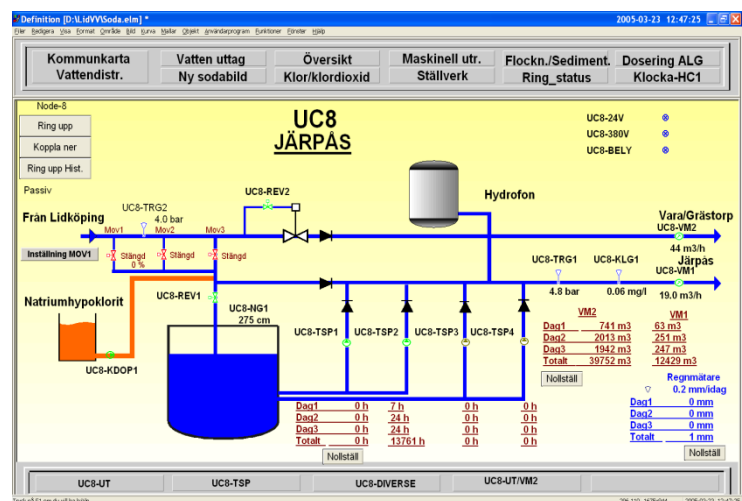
Definition [D:\LidVV\Soda.elm] *
2005-03-23 12:47:25
Fil Redigera Visa Format Område Bild Kurva Mallar Objekt Användarprogram Funktioner Fönster Hjälp

Kommunkarta Vattendistr.
Vatten uttag
Ny sodabild
Översikt
Klor/klordioxid
Maskinell utr.
Ställverk
Flockn./Sediment.
Ring_status
Dosering ALG
Klocka-HC1

Node-8
Ring upp
Koppla ner
Ring upp Hist.

UC8
JÄRPÅS

UC8-24V
UC8-380V
UC8-BELY

Passiv
UC8-REV2
Hydrofon
UC8-TRG2
4.0 bar
Från Lidköping
Mov1
Mov2
Mov3
Inställning MOV1
Stängd
0 %
Stängd
Stängd
Vara/Grästorp
UC8-VM2
44 m3/h
Järpås
UC8-VM1
19.0 m3/h
UC8-TRG1
4.8 bar
UC8-KLG1
0.06 mg/l
Natriumhypoklorit
UC8-REV1
UC8-NG1
275 cm
UC8-KDOP1
UC8-TSP1
UC8-TSP2
UC8-TSP3
UC8-TSP4

| | VM2 | VM1 |
|---|---|---|
| Dag1 | 741 m3 | 63 m3 |
| Dag2 | 2013 m3 | 251 m3 |
| Dag3 | 1942 m3 | 247 m3 |
| Totalt | 39752 m3 | 12429 m3 |

Nollställ

Regnmätare
0.2 mm/idag

| | |
|---|---|
| Dag1 | 0 mm |
| Dag2 | 0 mm |
| Dag3 | 0 mm |
| Totalt | 1 mm |

Nollställ

| | | | | |
|---|---|---|---|---|
| Dag1 | 0 h | 7 h | 0 h | 0 h |
| Dag2 | 0 h | 24 h | 0 h | 0 h |
| Dag3 | 0 h | 24 h | 0 h | 0 h |
| Totalt | 0 h | 13761 h | 0 h | 0 h |

Nollställ

UC8-UT
UC8-TSP
UC8-DIVERSE
UC8-UT/VM2
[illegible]
2005-03-23 12:47:25